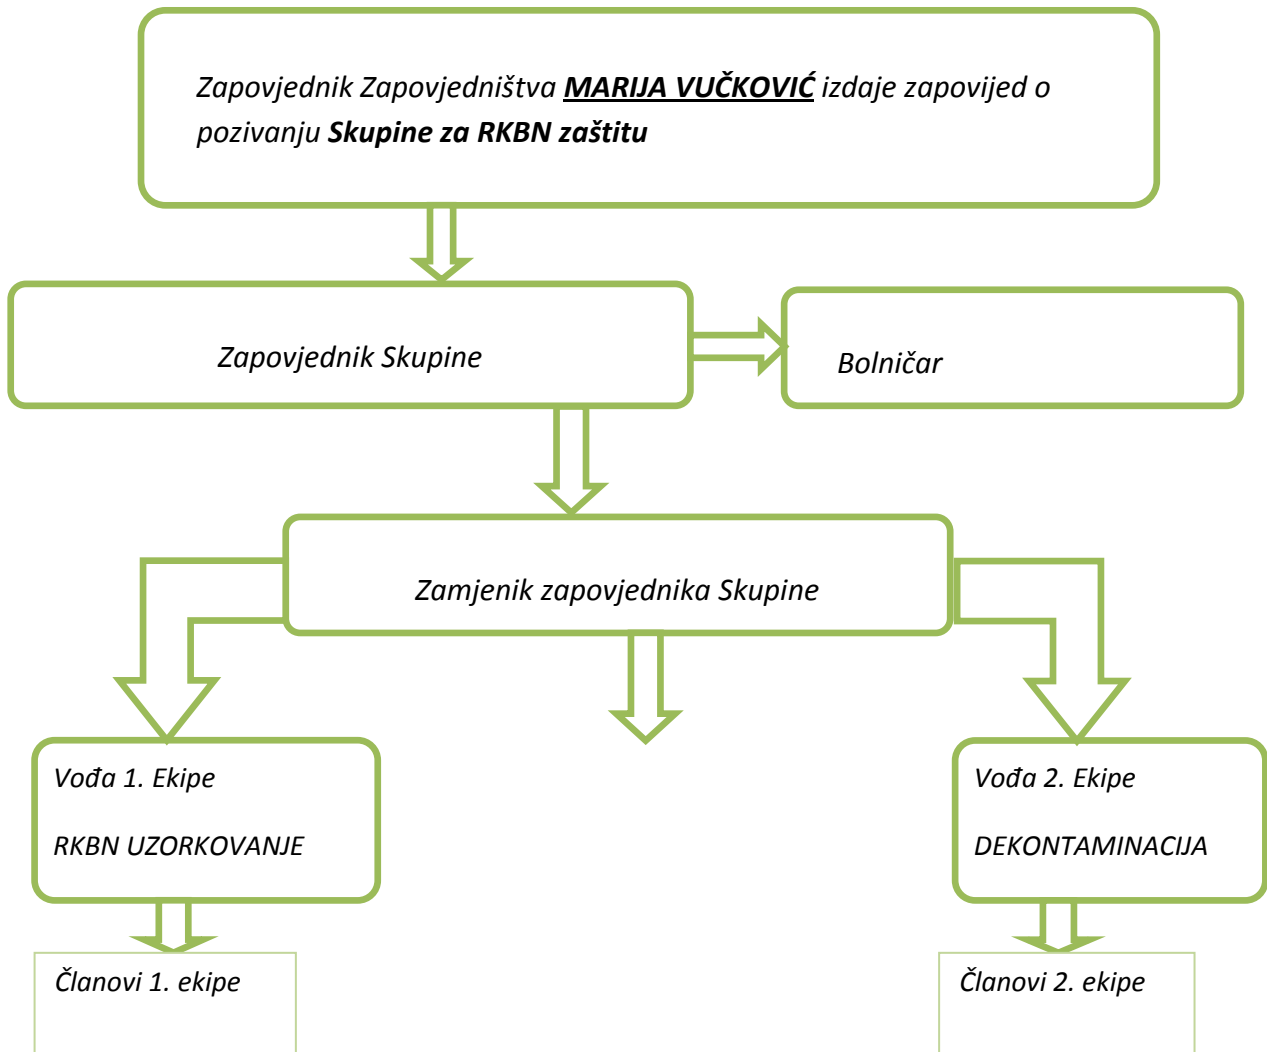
Zapovjednik Zapovjedništva **MARIJA VUČKOVIĆ** izdaje zapovijed o pozivanju **Skupine za RKBN zaštitu**

Zapovjednik Skupine

Bolničar

Zamjenik zapovjednika Skupine

Vođa 1. Ekipe

RKBN UZORKOVANJE

Vođa 2. Ekipe

DEKONTAMINACIJA

Članovi 1. ekipe

Članovi 2. ekipe